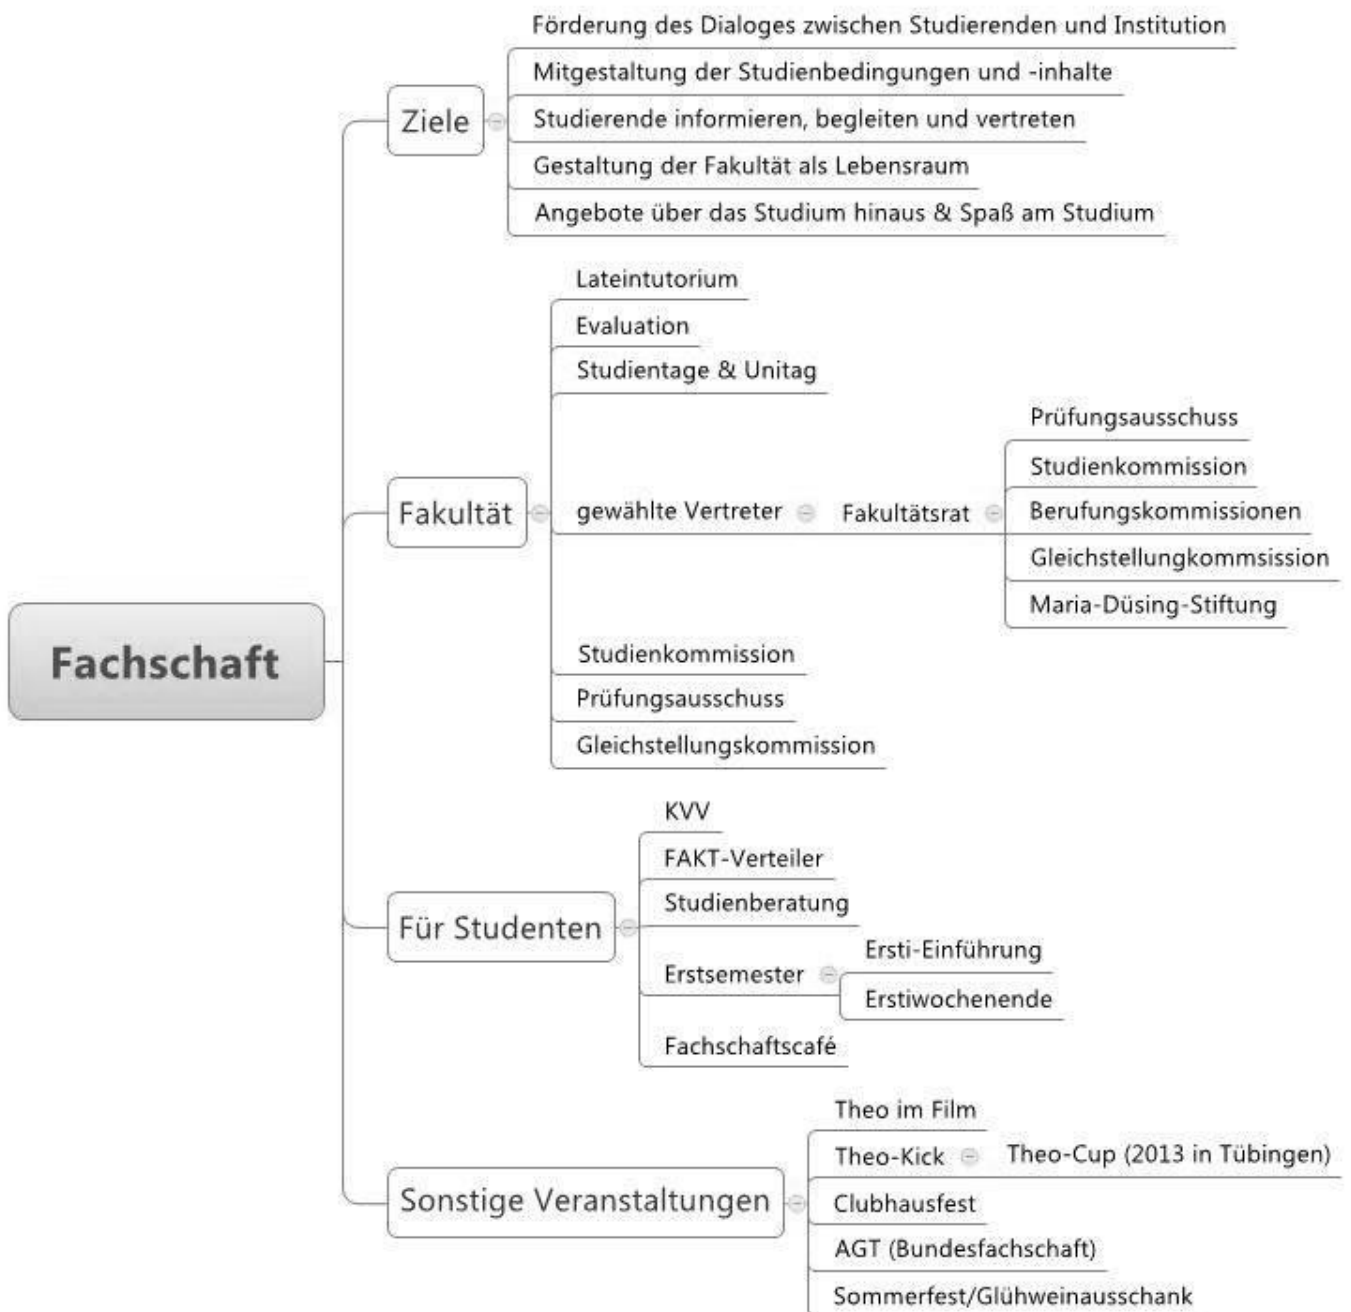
Fachschaft

Ziele
Förderung des Dialoges zwischen Studierenden und Institution
Mitgestaltung der Studienbedingungen und -inhalte
Studierende informieren, begleiten und vertreten
Gestaltung der Fakultät als Lebensraum
Angebote über das Studium hinaus & Spaß am Studium

Fakultät
Lateintutorium
Evaluation
Studientage & Unitag
gewählte Vertreter
Fakultätsrat
Prüfungsausschuss
Studienkommission
Berufungskommissionen
Gleichstellungkommsission
Maria-Düsing-Stiftung
Studienkommission
Prüfungsausschuss
Gleichstellungskommission

Für Studenten
KVV
FAKT-Verteiler
Studienberatung
Erstsemester
Ersti-Einführung
Erstiwochenende
Fachschaftscafé

Sonstige Veranstaltungen
Theo im Film
Theo-Kick
Theo-Cup (2013 in Tübingen)
Clubhausfest
AGT (Bundesfachschaft)
Sommerfest/Glühweinausschank